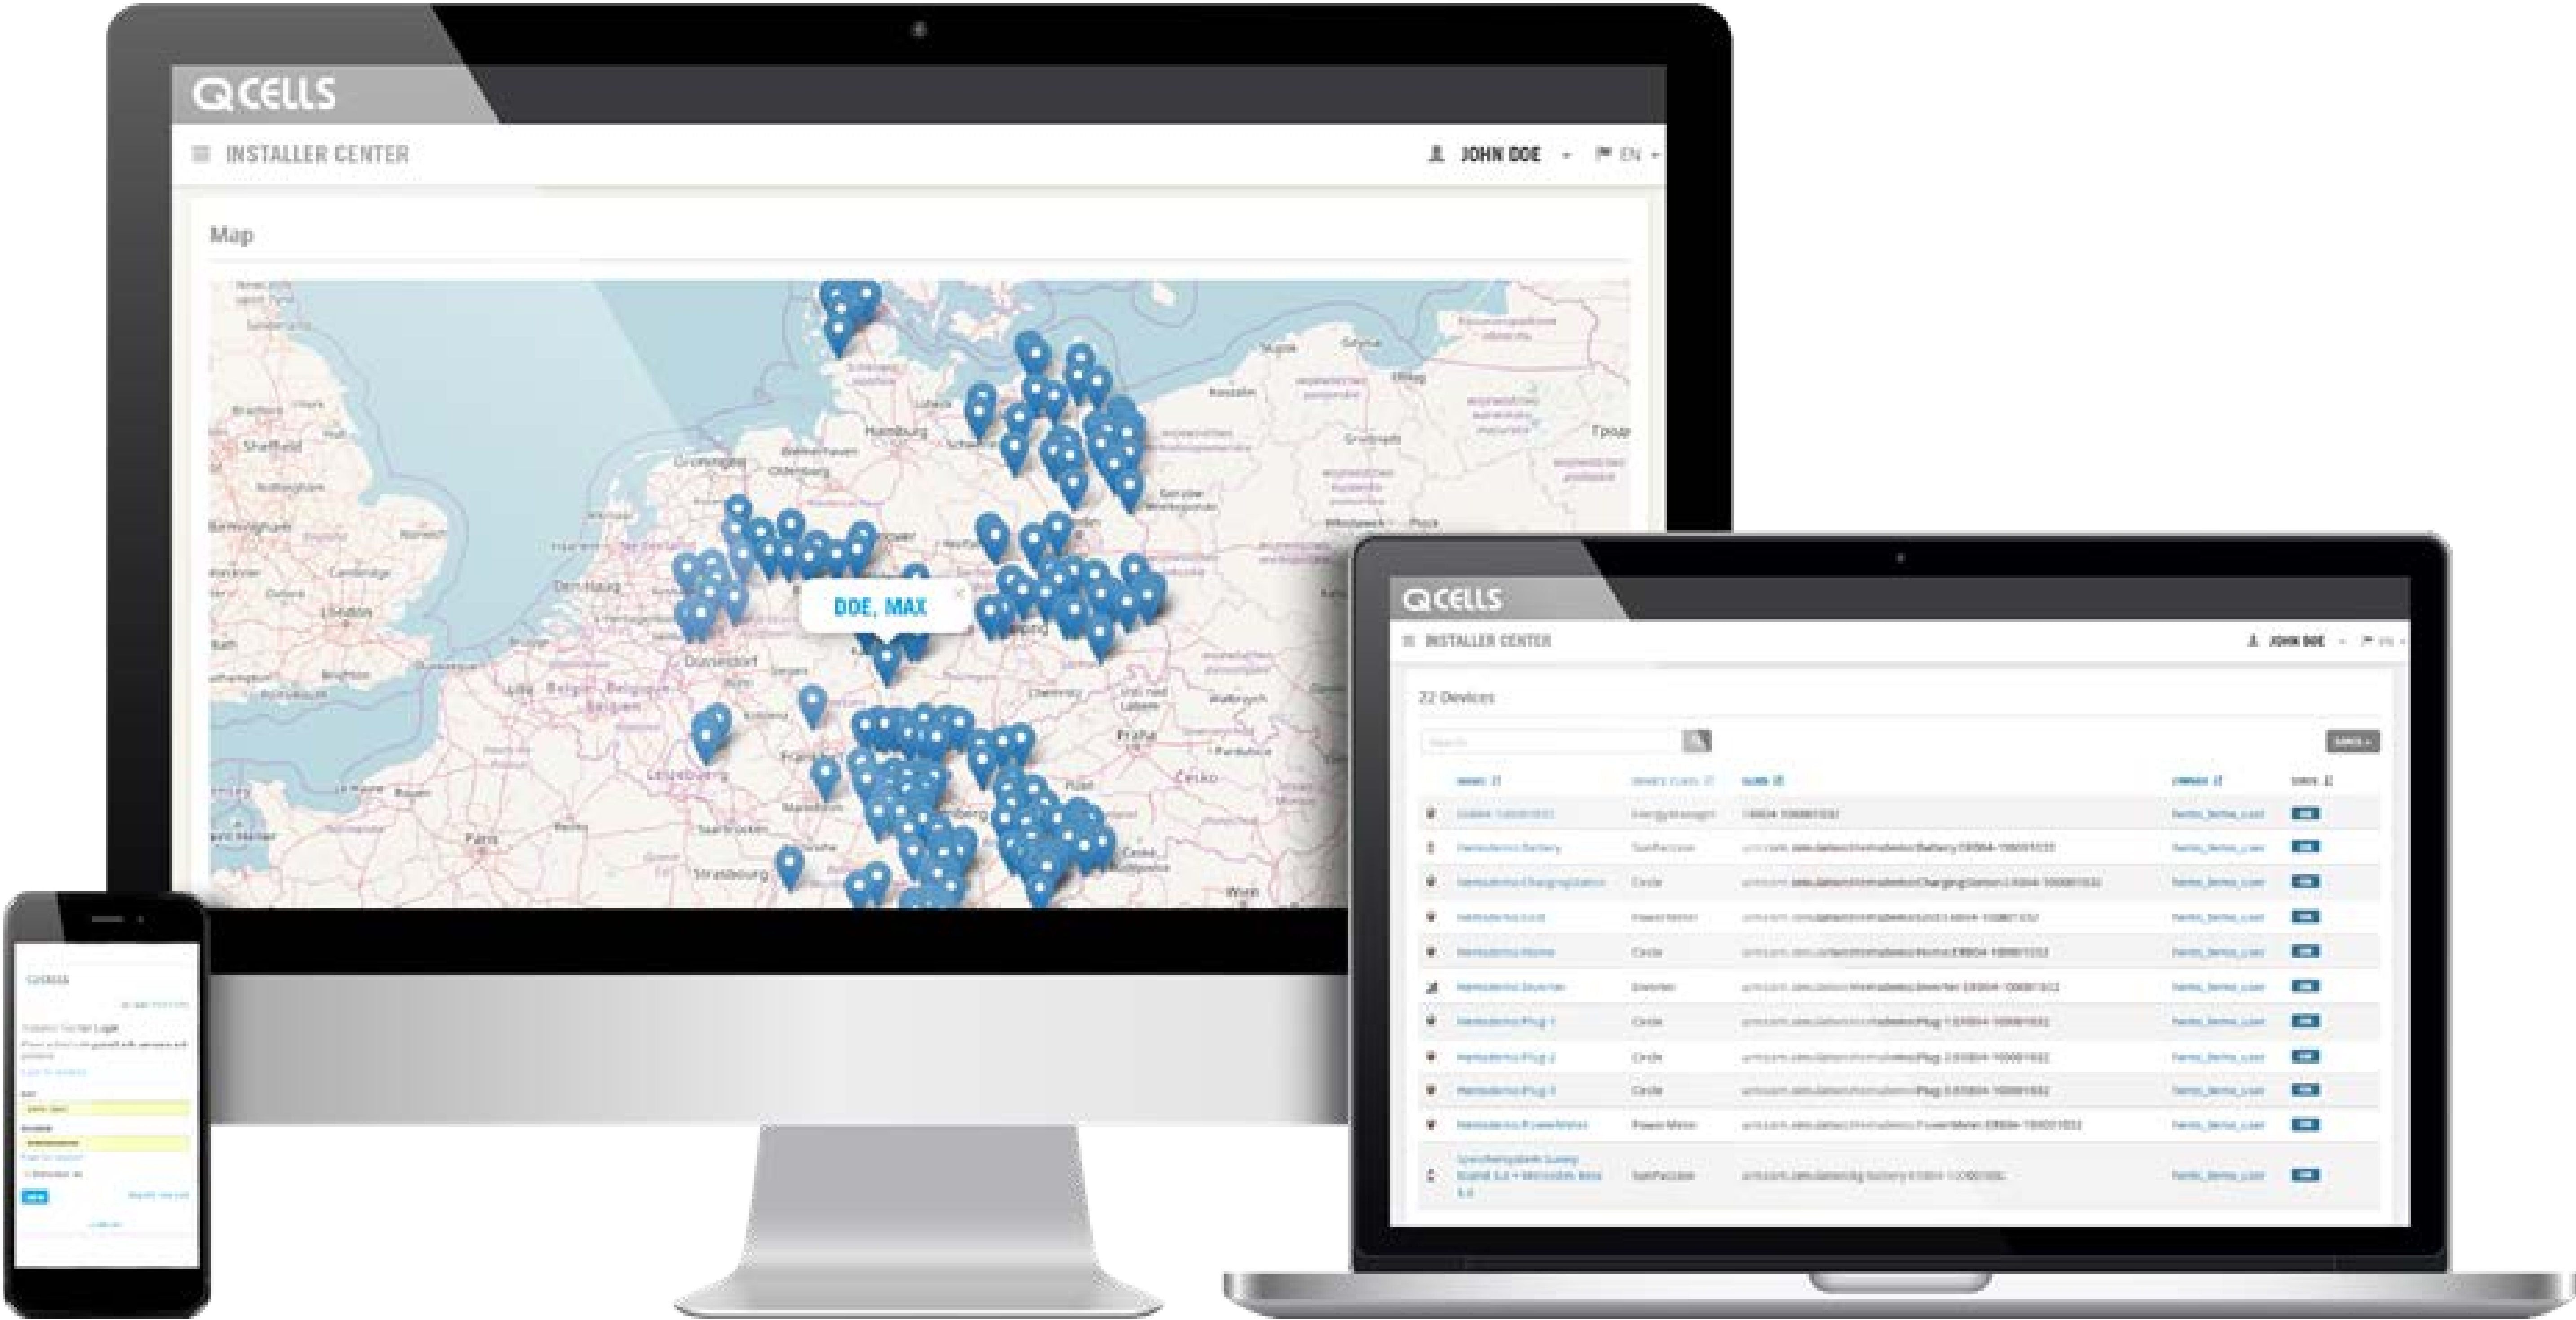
Q CELLS

INSTALLER CENTER

JOHN DOE

EN

Map

Hamburg

Groningen

Oldenburg

Bremerhaven

Lübeck

Schwerin

Sheffield

Nottingham

Birmingham

Cambridge

London

Oxford

Bath

Brighton

Den Haag

Düsseldorf

Lille

België - Belgique - Belgien

Koblenz

Luxembourg

Saarbrücken

Strasbourg

Paris

Mannheim

Praha

Plzeň

Chemnitz

Wrocław

Poznań

Szczecin

Gdańsk

Koszalin

Gorzów Wielkopolski

Ústí nad Labem

DOE, MAX

Q CELLS

INSTALLER CENTER

JOHN DOE

EN

22 Devices

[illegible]

Q CELLS

Installer Center Login